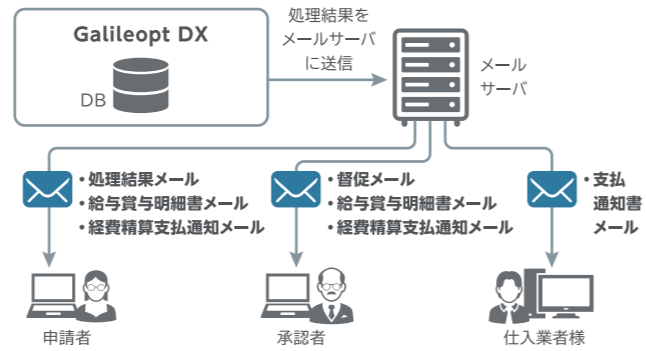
Galileopt DX

DB

処理結果をメールサーバに送信

メールサーバ

・処理結果メール
・給与賞与明細書メール
・経費精算支払通知メール

・督促メール
・給与賞与明細書メール
・経費精算支払通知メール

・支払通知書メール

申請者

承認者

仕入業者様